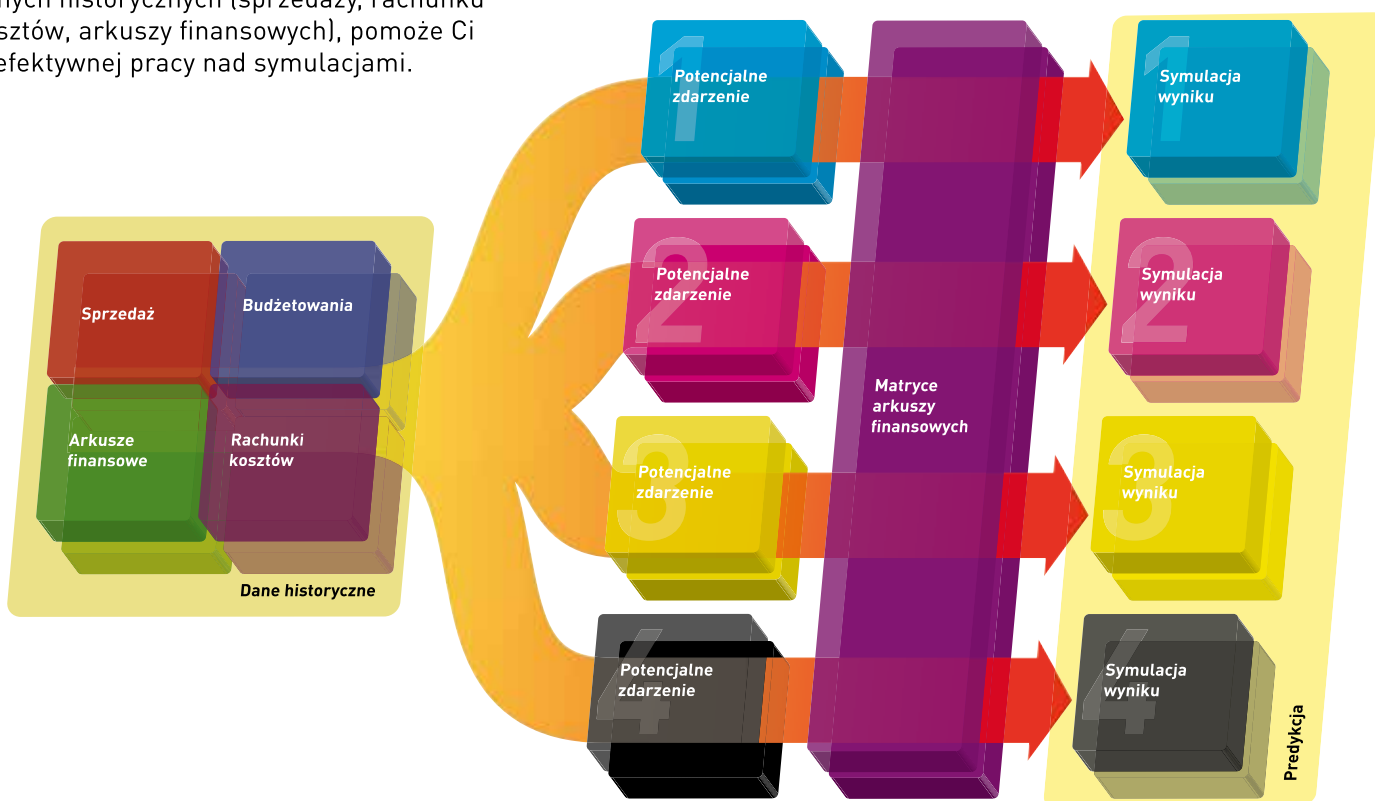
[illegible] historycznych (sprzedaży, rachunku kosztów, arkuszy finansowych), pomoże Ci efektywnej pracy nad symulacjami.

Sprzedaż
Budżetowania
Arkusze finansowe
Rachunki kosztów
Dane historyczne

1 Potencjalne zdarzenie
2 Potencjalne zdarzenie
3 Potencjalne zdarzenie
4 Potencjalne zdarzenie

Matryce arkuszy finansowych

1 Symulacja wyniku
2 Symulacja wyniku
3 Symulacja wyniku
4 Symulacja wyniku

Predykcja